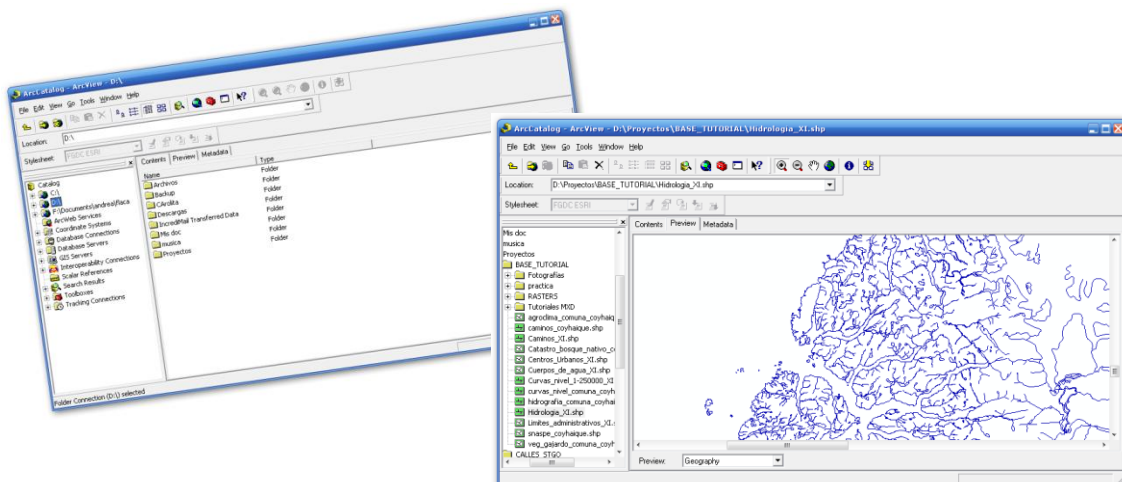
ArcCatalog - ArcView - D:\

File Edit View Go Tools Window Help

Location: D:\

Stylesheet: FGDC ESRI

Catalog
C:\
D:\
F:\Documents\andrea\flaca
ArcWeb Services
Coordinate Systems
Database Connections
Database Servers
GIS Servers
Interoperability Connections
Scalar References
Search Results
Toolboxes
Tracking Connections

Contents Preview Metadata

| Name | Type |
|---|---|
| Archivos | Folder |
| Backup | Folder |
| CArolita | Folder |
| Descargas | Folder |
| IncrediMail Transferred Data | Folder |
| Mis doc | Folder |
| musica | Folder |
| Proyectos | Folder |

Folder Connection (D:\) selected

ArcCatalog - ArcView - D:\Proyectos\BASE_TUTORIAL\Hidrologia_XI.shp

File Edit View Go Tools Window Help

Location: D:\Proyectos\BASE_TUTORIAL\Hidrologia_XI.shp

Stylesheet: FGDC ESRI

Mis doc
musica
Proyectos
BASE_TUTORIAL
Fotografias
practica
RASTERS
Tutoriales MXD
agroclima_comuna_coyhaiq
caminos_coyhaique.shp
Caminos_XI.shp
Catastro_bosque_nativo_c
Centros_Urbanos_XI.shp
Cuerpos_de_agua_XI.shp
Curvas_nivel_1-250000_XI
curvas_nivel_comuna_coyh
hidrografia_comuna_coyhai
Hidrologia_XI.shp
Limites_administrativos_XI.
snaspe_coyhaique.shp
veg_gajardo_comuna_coyh
CALLES_STGO

Contents Preview Metadata

Preview: Geography